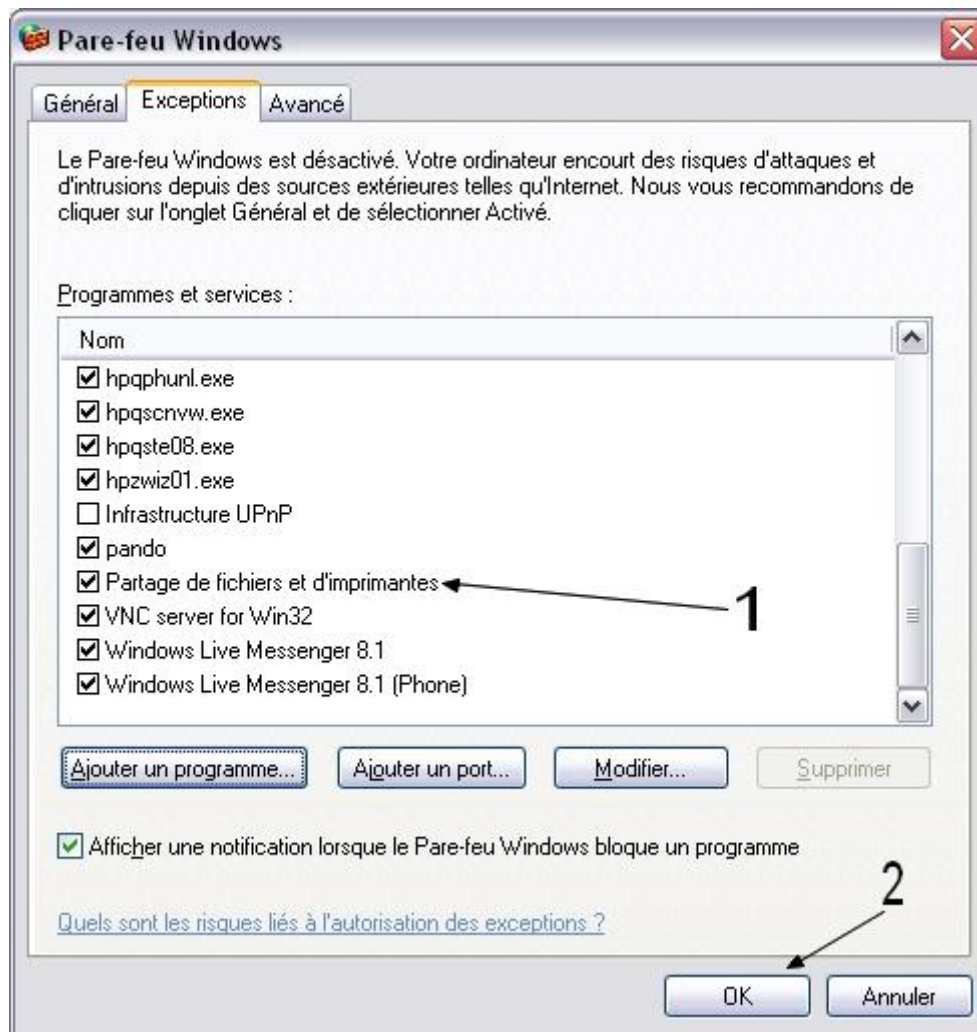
Pare-feu Windows

Général | Exceptions | Avancé

Le Pare-feu Windows est désactivé. Votre ordinateur encourt des risques d'attaques et d'intrusions depuis des sources extérieures telles qu'Internet. Nous vous recommandons de cliquer sur l'onglet Général et de sélectionner Activé.

Programmes et services :

Nom
hpqphunl.exe
hpqscnvw.exe
hpqste08.exe
hpzwiz01.exe
Infrastructure UPnP
pando
Partage de fichiers et d'imprimantes
VNC server for Win32
Windows Live Messenger 8.1
Windows Live Messenger 8.1 (Phone)

1

Ajouter un programme... | Ajouter un port... | Modifier... | Supprimer

Afficher une notification lorsque le Pare-feu Windows bloque un programme

2

Quels sont les risques liés à l'autorisation des exceptions ?

OK | Annuler